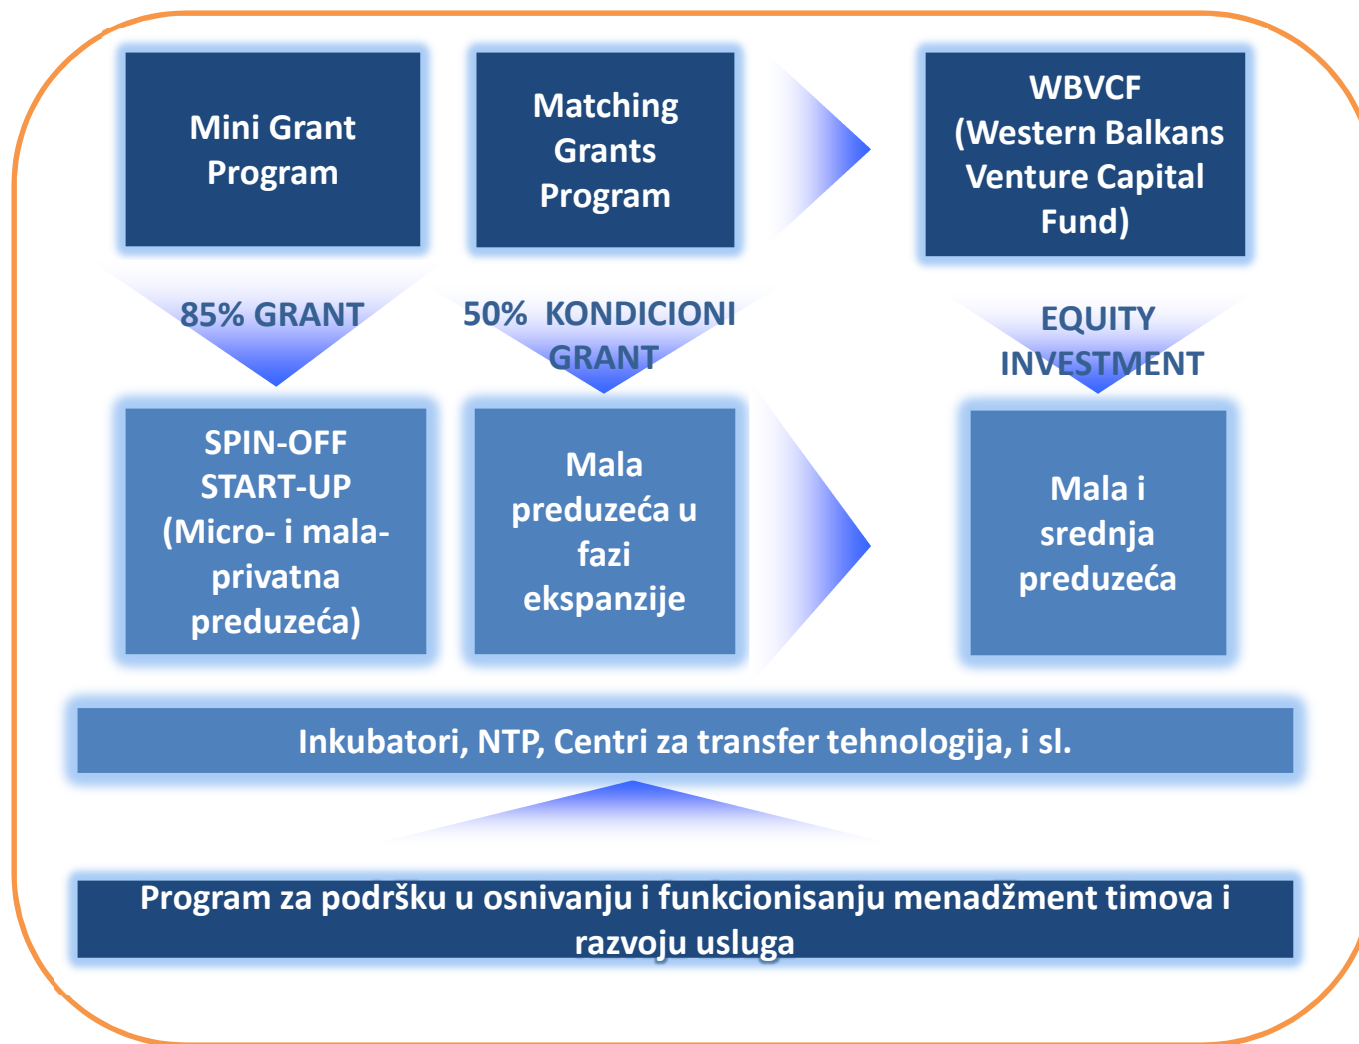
Mini Grant Program

Matching Grants Program

WBVCF (Western Balkans Venture Capital Fund)

85% GRANT

50% KONDICIONI GRANT

EQUITY INVESTMENT

SPIN-OFF START-UP (Micro- i mala-privatna preduzeća)

Mala preduzeća u fazi ekspanzije

Mala i srednja preduzeća

Inkubatori, NTP, Centri za transfer tehnologija, i sl.

Program za podršku u osnivanju i funkcionisanju menadžment timova i razvoju usluga